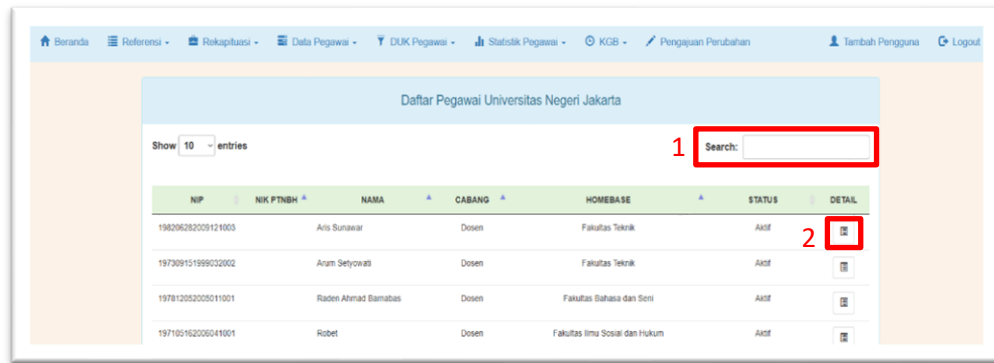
Beranda Referensi ▾ Rekapituasi ▾ Data Pegawai ▾ DUK Pegawai ▾ Statistik Pegawai ▾ KGB ▾ Pengajuan Perubahan Tambah Pengguna Logout

Daftar Pegawai Universitas Negeri Jakarta

Show 10 entries

1 Search:

| NIP | NIK PTNBH | NAMA | CABANG | HOMEBASE | STATUS | DETAIL |
|---|---|---|---|---|---|---|
| 198206282009121003 | | Aris Sunawar | Dosen | Fakultas Teknik | Aktif | 2 |
| 197309151999032002 | | Arum Setyowati | Dosen | Fakultas Teknik | Aktif | |
| 197812052005011001 | | Raden Ahmad Barnabas | Dosen | Fakultas Bahasa dan Seni | Aktif | |
| 197105162006041001 | | Robet | Dosen | Fakultas Ilmu Sosial dan Hukum | Aktif | |